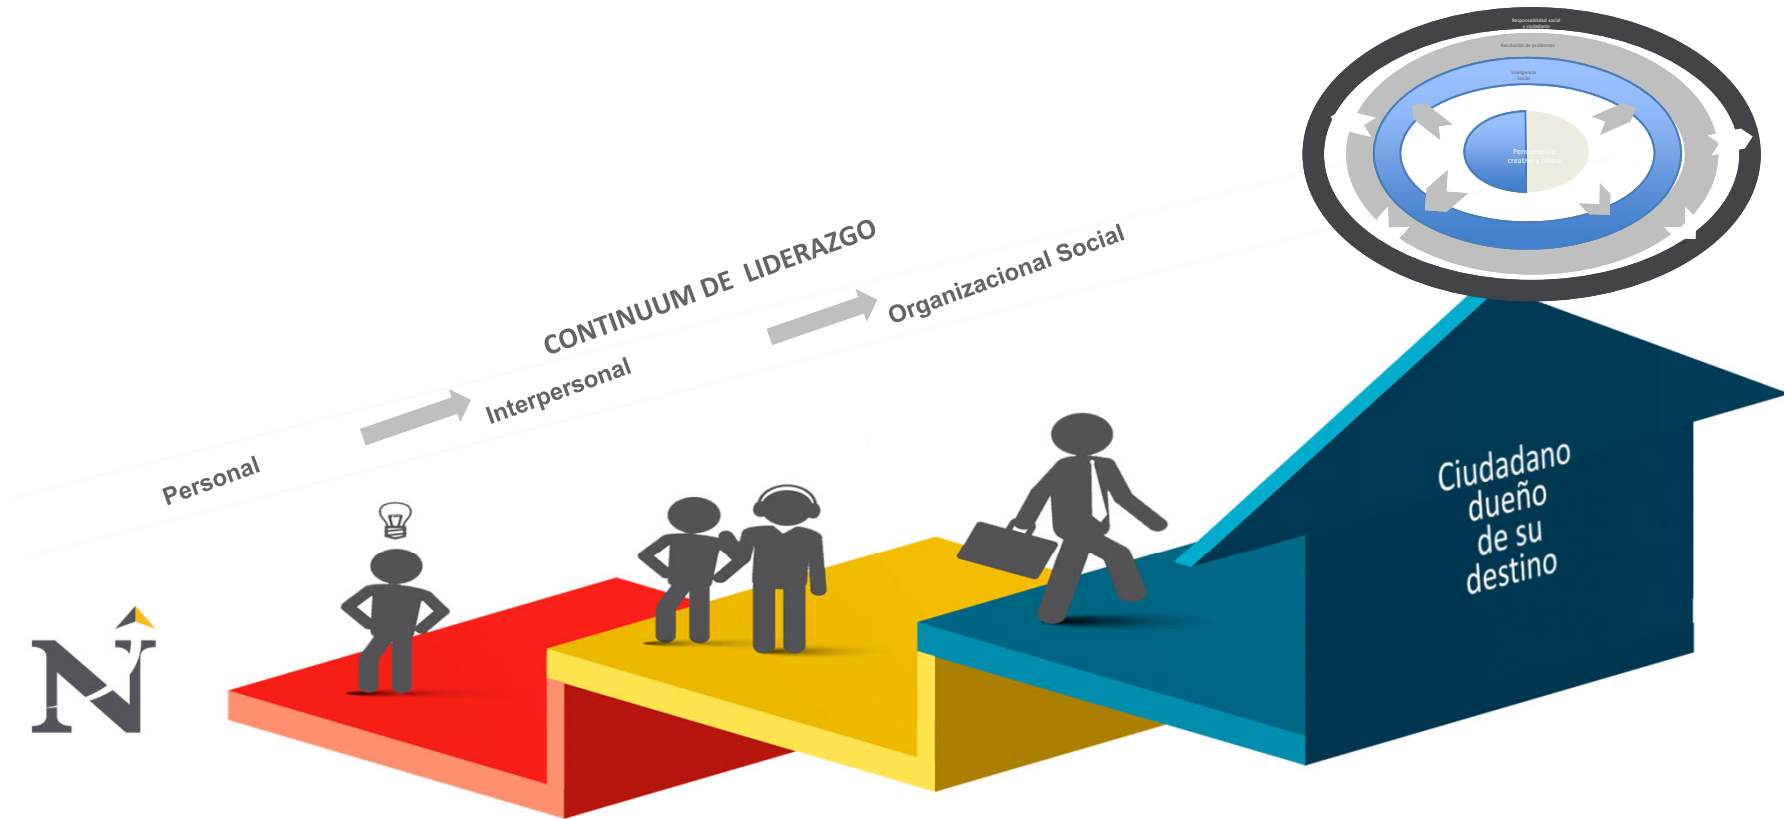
Responsabilidad social y ciudadanía

Resolución de problemas

Inteligencia Social

Pensamiento creativo y crítico

CONTINUUM DE LIDERAZGO

Personal

Interpersonal

Organizacional Social

Ciudadano dueño de su destino